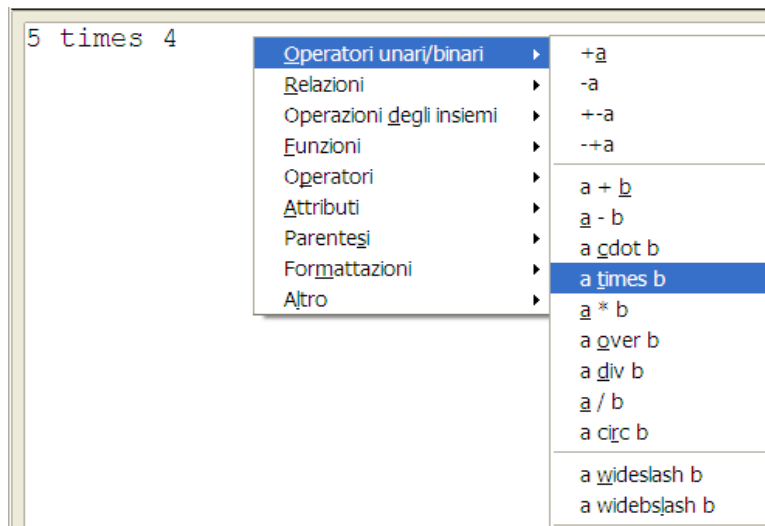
5 times 4

Operatori unari/binari
Relazioni
Operazioni degli insiemi
Funzioni
Operatori
Attributi
Parentesi
Formattazioni
Altro

+a
-a
+-a
-+a
a + b
a - b
a cdot b
a times b
a * b
a over b
a div b
a / b
a circ b
a wideslash b
a widebslash b